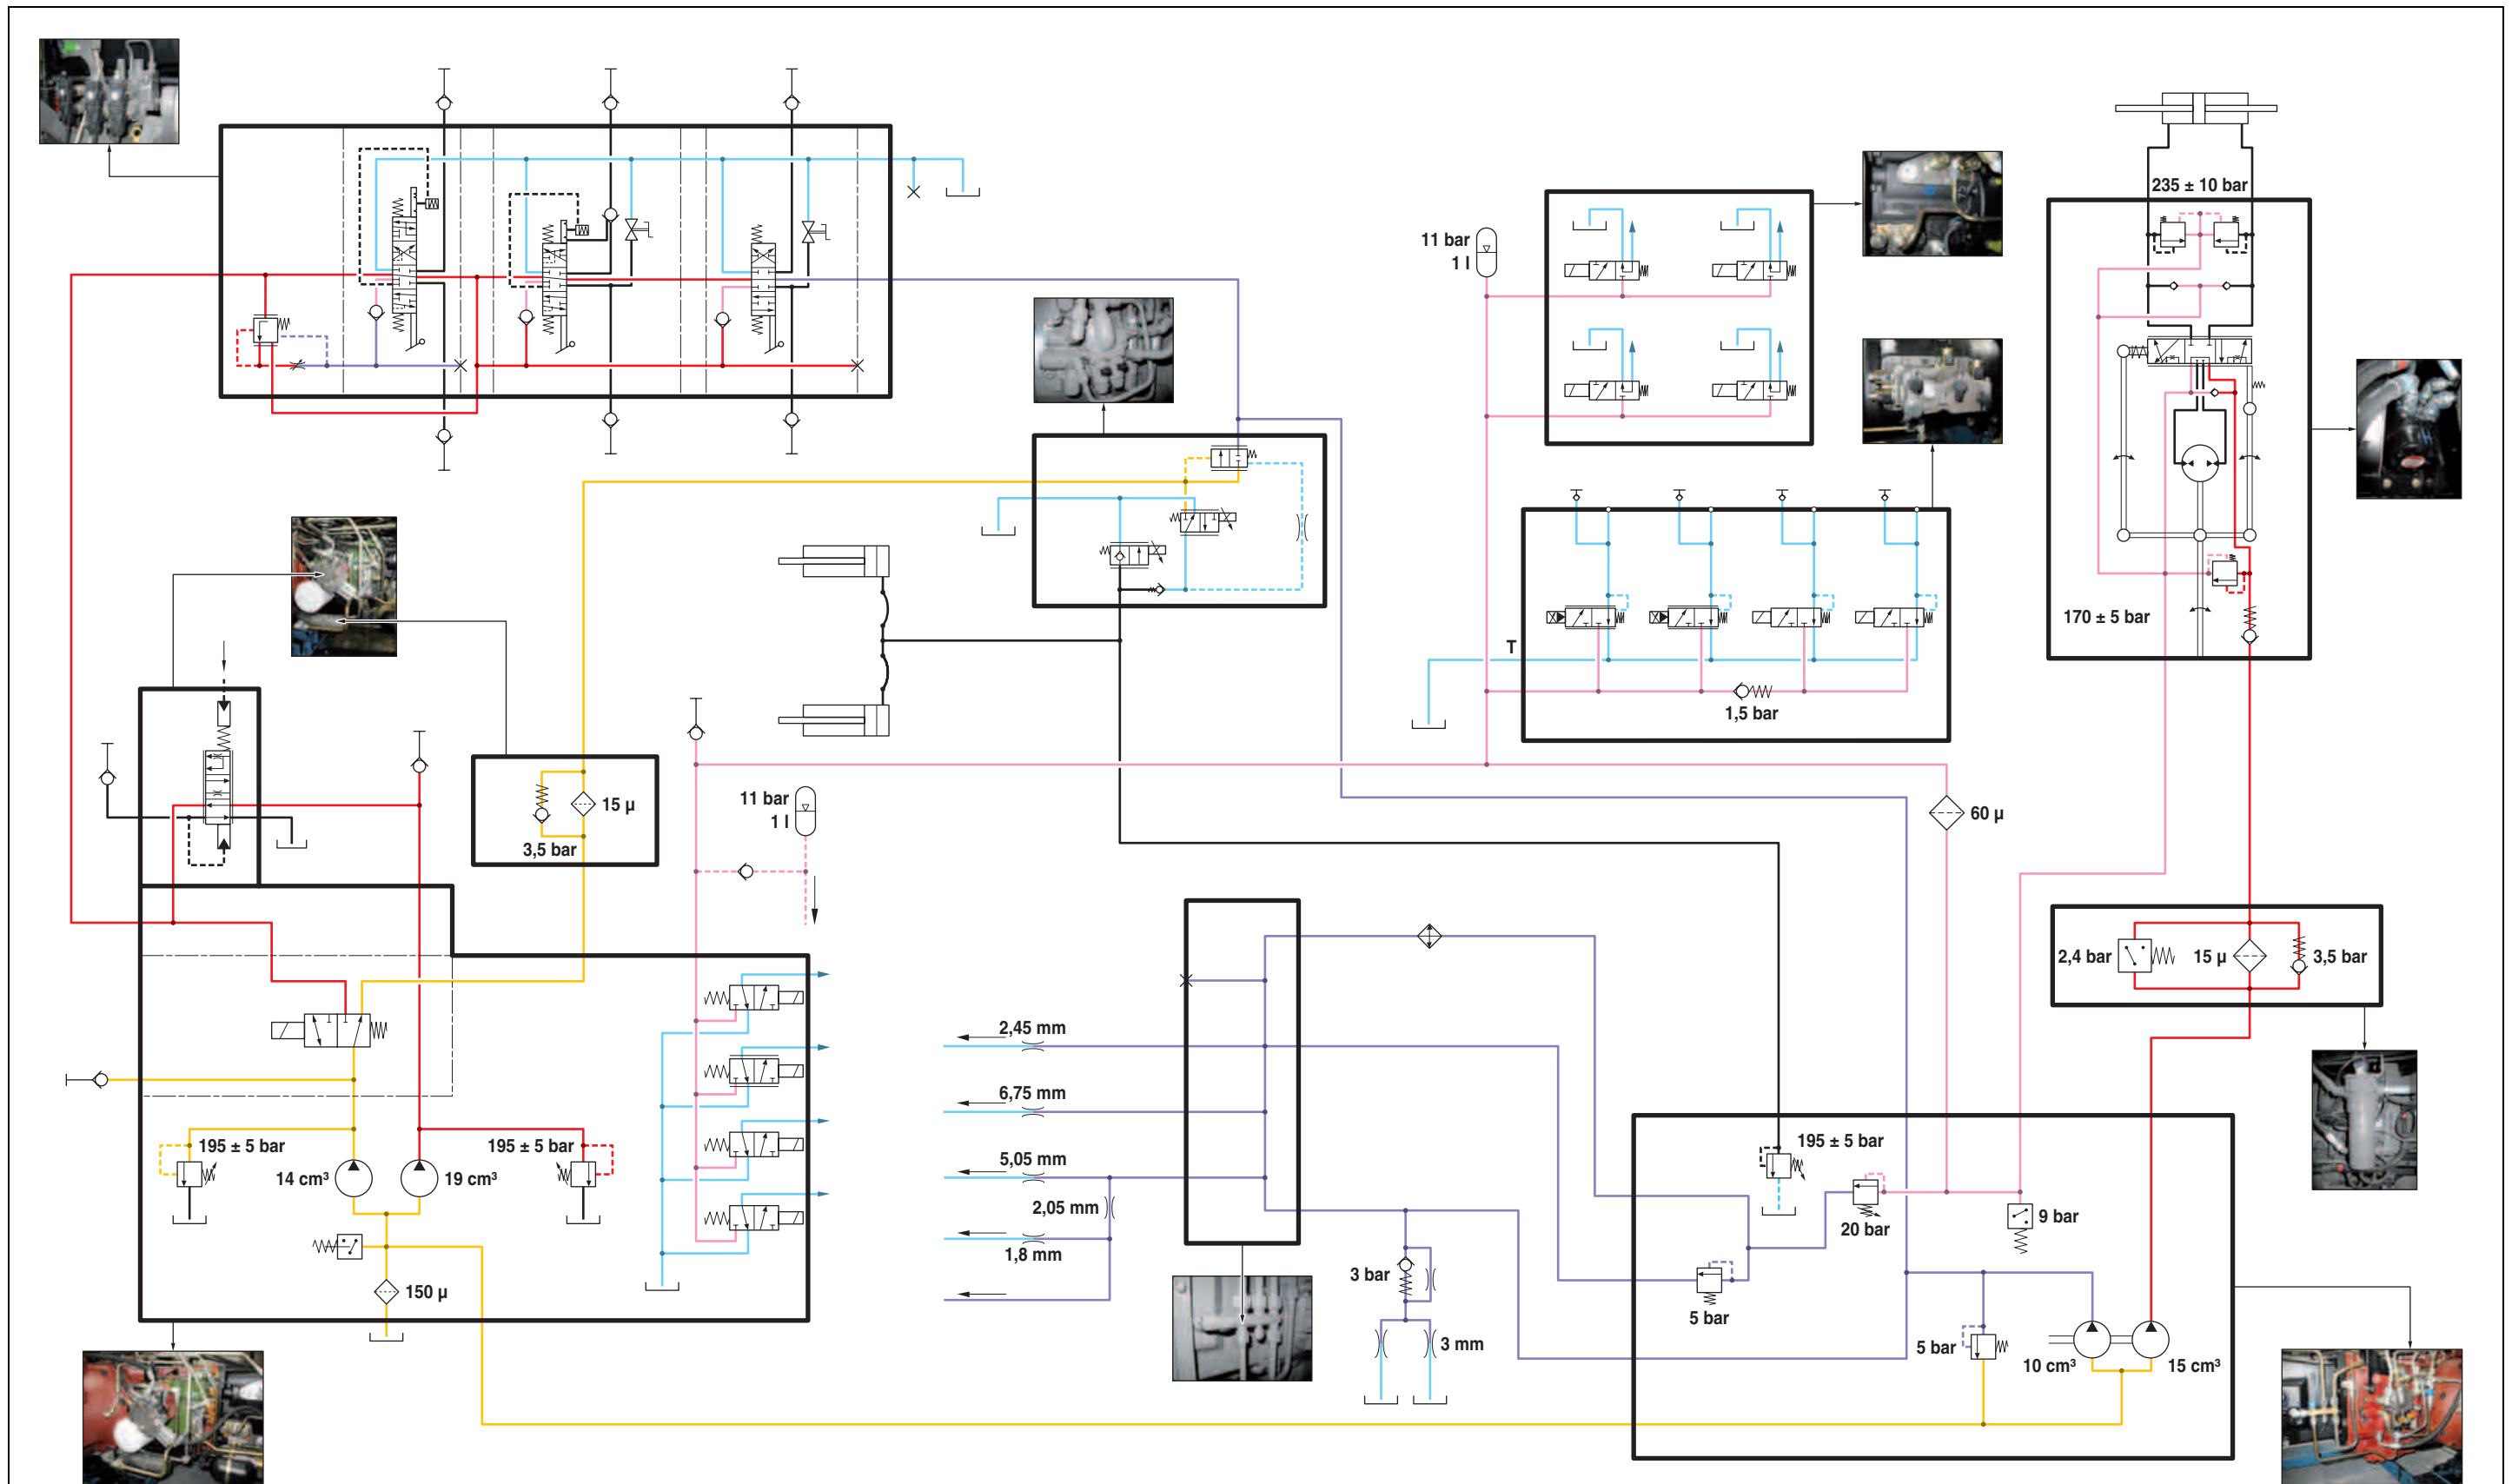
11 bar
1 l

235 ± 10 bar

T

1,5 bar

170 ± 5 bar

15 µ
3,5 bar

11 bar
1 l

60 µ

2,4 bar
15 µ
3,5 bar

2,45 mm
6,75 mm
5,05 mm
2,05 mm
1,8 mm

195 ± 5 bar
20 bar
9 bar
5 bar

195 ± 5 bar
14 cm³
19 cm³
195 ± 5 bar
150 µ

3 bar
3 mm

5 bar
10 cm³
15 cm³